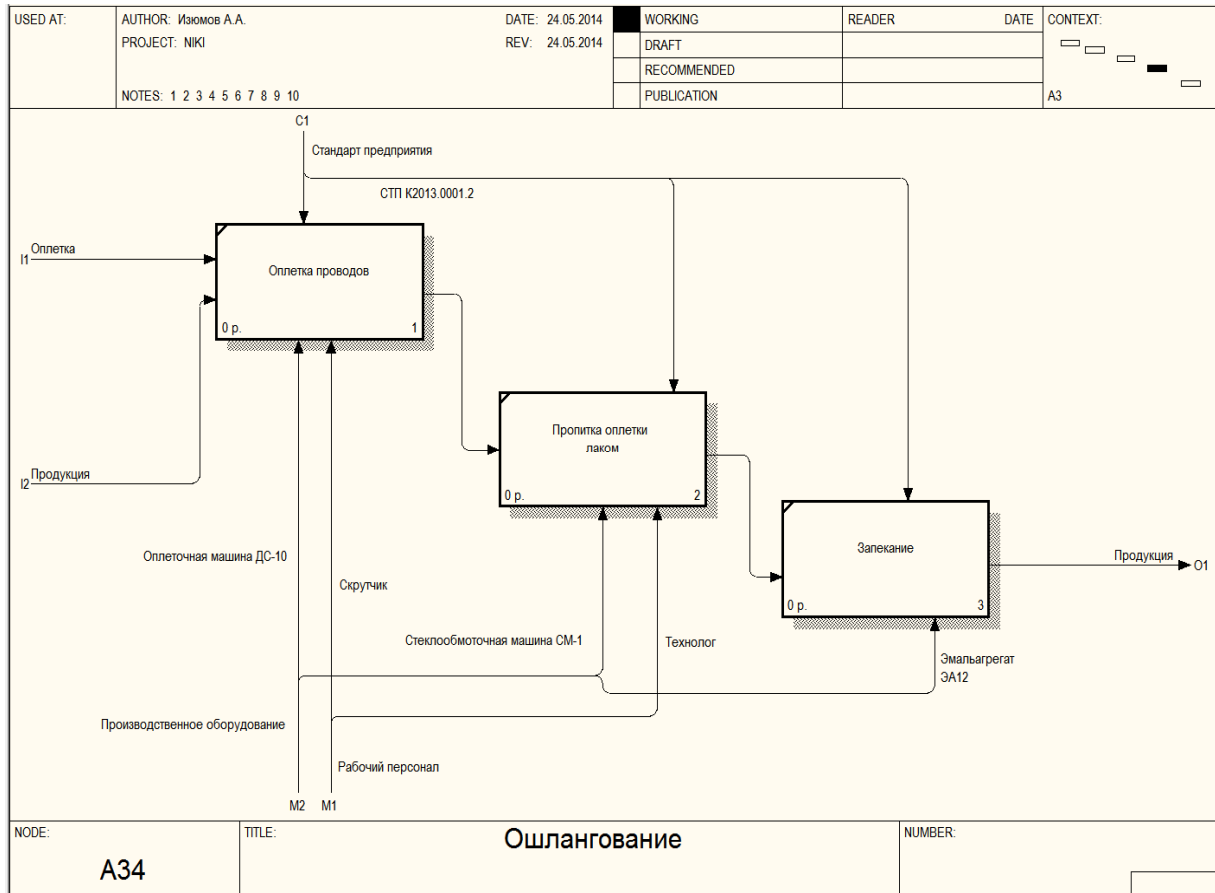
| USED AT: | AUTHOR: Изюмов А.А. DATE: 24.05.2014 | | WORKING | READER DATE | CONTEXT: |
|---|---|---|---|---|---|
| | PROJECT: NIKI REV: 24.05.2014 | | DRAFT | | |
| | | | RECOMMENDED | | |
| | NOTES: 1 2 3 4 5 6 7 8 9 10 | | PUBLICATION | | A3 |

C1

Стандарт предприятия

СТП К2013.0001.2

I1 Оплетка

Оплетка проводов

0 р. 1

I2 Продукция

Пропитка оплетки лаком

0 р. 2

Запекание

0 р. 3

Продукция O1

Оплеточная машина ДС-10

Скрутчик

Стеклообмоточная машина СМ-1

Технолог

Эмальагрегат ЭА12

Производственное оборудование

Рабочий персонал

M2 M1

| NODE: | TITLE: | NUMBER: |
|---|---|---|
| A34 | Ошлангование | |